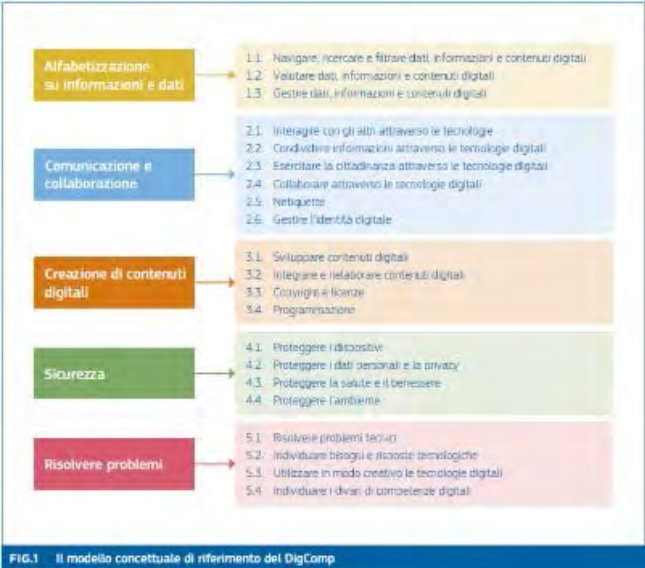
Alfabetizzazione su informazioni e dati

1.1. Navigare, ricercare e filtrare dati, informazioni e contenuti digitali
1.2. Valutare dati, informazioni e contenuti digitali
1.3. Gestire dati, informazioni e contenuti digitali

Comunicazione e collaborazione

2.1. Interagire con gli altri attraverso le tecnologie
2.2. Condividere informazioni attraverso le tecnologie digitali
2.3. Esercitare la cittadinanza attraverso le tecnologie digitali
2.4. Collaborare attraverso le tecnologie digitali
2.5. Netiquette
2.6. Gestire l'identità digitale

Creazione di contenuti digitali

3.1. Sviluppare contenuti digitali
3.2. Integrare e rielaborare contenuti digitali
3.3. Copyright e licenze
3.4. Programmazione

Sicurezza

4.1. Proteggere i dispositivi
4.2. Proteggere i dati personali e la privacy
4.3. Proteggere la salute e il benessere
4.4. Proteggere l'ambiente

Risolvere problemi

5.1. Risolvere problemi tecnici
5.2. Individuare bisogni e risposte tecnologiche
5.3. Utilizzare in modo creativo le tecnologie digitali
5.4. Individuare i divari di competenze digitali

FIG.1 Il modello concettuale di riferimento del DigComp